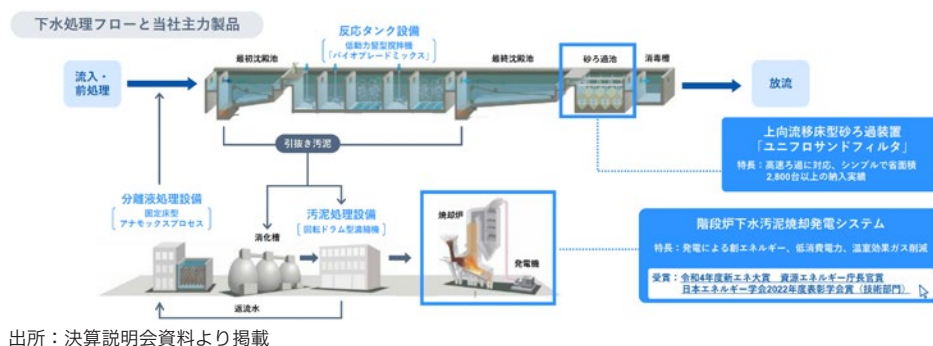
下水処理フローと当社主力製品

流入・前処理

反応タンク設備
低動力型型撹拌機
「バイオブレードミックス」

最初沈殿池

最終沈殿池

砂ろ過池

消毒槽

放流

上向流移床型砂ろ過装置
「ユニフロサンドフィルタ」
特長：高速ろ過に対応、シンプルで省面積
2,800台以上の納入実績

引抜き汚泥

分離液処理設備
固定床型
アナモックスプロセス

消化槽

汚泥処理設備
回転ドラム型濃縮機

焼却炉

発電機

返流水

階段炉下水汚泥焼却発電システム
特長：発電による創エネルギー、低消費電力、温室効果ガス削減
受賞：令和4年度新エネ大賞　資源エネルギー庁長官賞
日本エネルギー学会2022年度表彰学会賞（技術部門）

出所：決算説明会資料より掲載